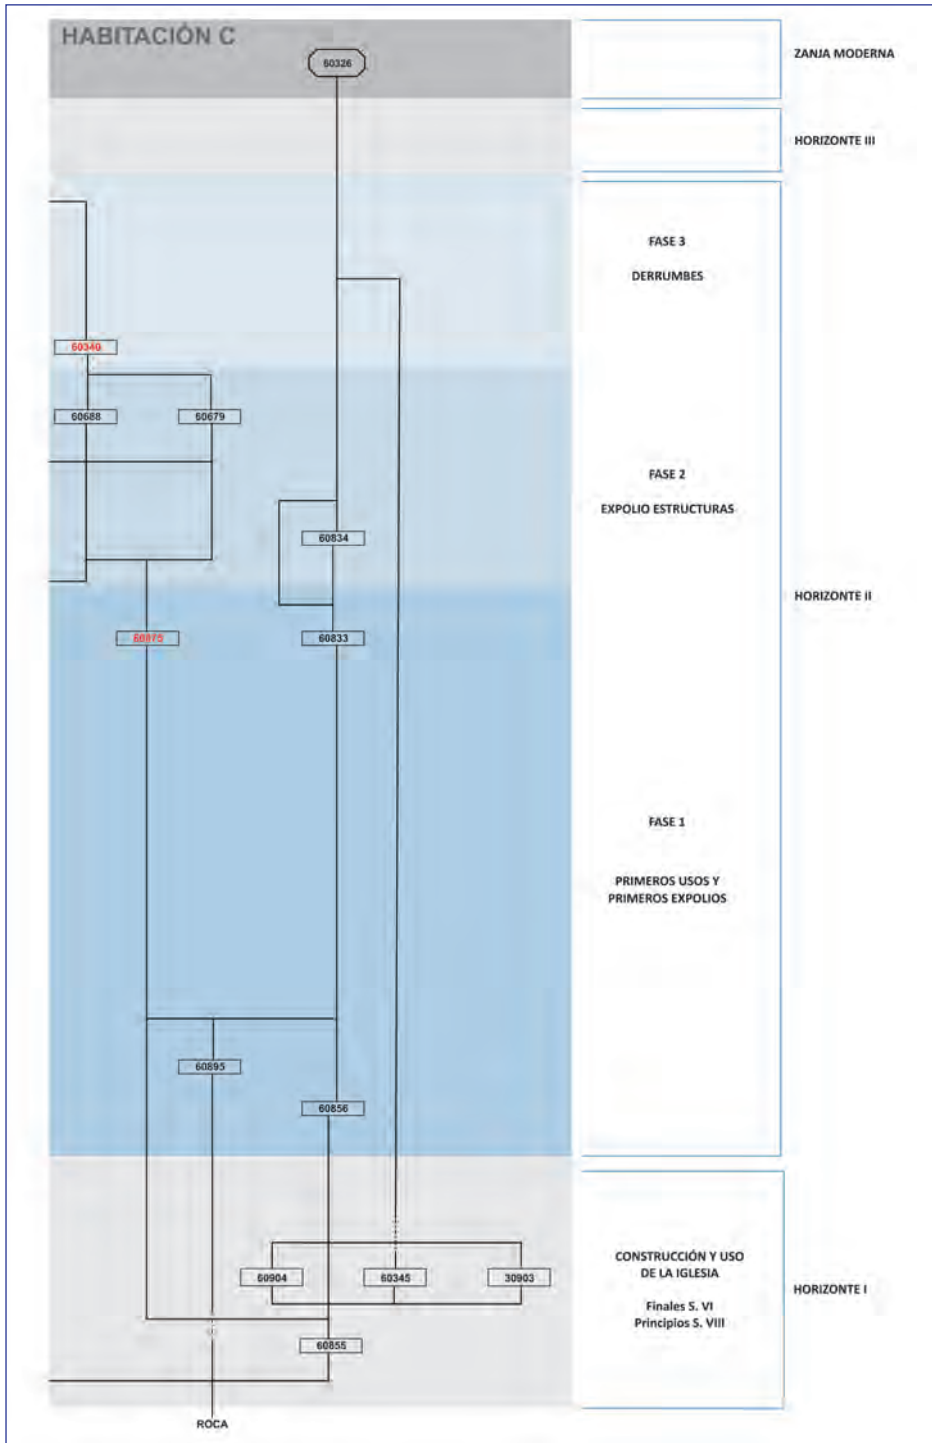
HABITACIÓN C

60326

ZANJA MODERNA

HORIZONTE III

FASE 3

DERRUMBES

60340

60688

60679

FASE 2

EXPOLIO ESTRUCTURAS

60834

HORIZONTE II

60875

60833

FASE 1

PRIMEROS USOS Y PRIMEROS EXPOLIOS

60895

60856

60904

60345

30903

CONSTRUCCIÓN Y USO DE LA IGLESIA

Finales S. VI Principios S. VIII

HORIZONTE I

60855

ROCA